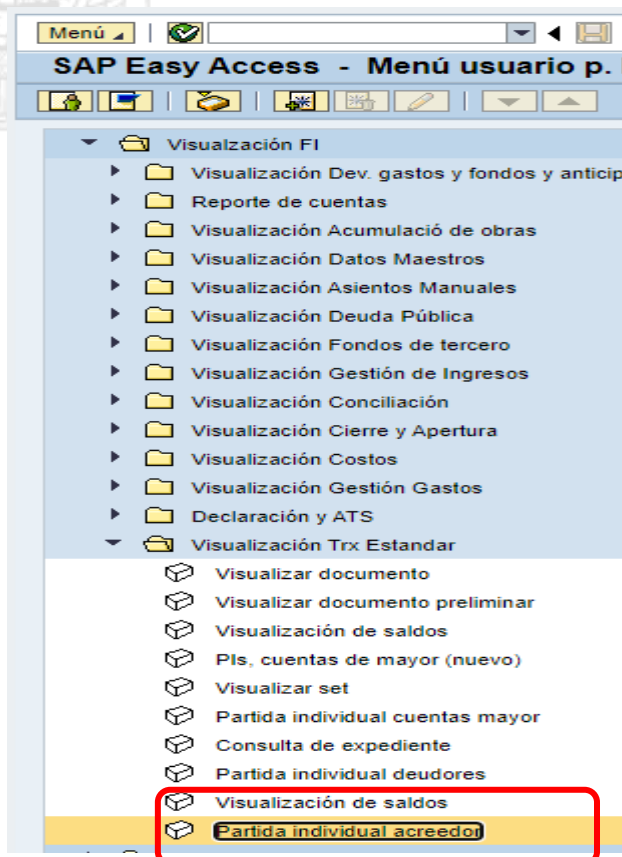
Menú

SAP Easy Access - Menú usuario p.

Visualzación FI
Visualización Dev. gastos y fondos y anticip
Reporte de cuentas
Visualización Acumulació de obras
Visualización Datos Maestros
Visualización Asientos Manuales
Visualización Deuda Pública
Visualización Fondos de tercero
Visualización Gestión de Ingresos
Visualización Conciliación
Visualización Cierre y Apertura
Visualización Costos
Visualización Gestión Gastos
Declaración y ATS
Visualización Trx Estandar
Visualizar documento
Visualizar documento preliminar
Visualización de saldos
PIs, cuentas de mayor (nuevo)
Visualizar set
Partida individual cuentas mayor
Consulta de expediente
Partida individual deudores
Visualización de saldos
Partida individual acreedor